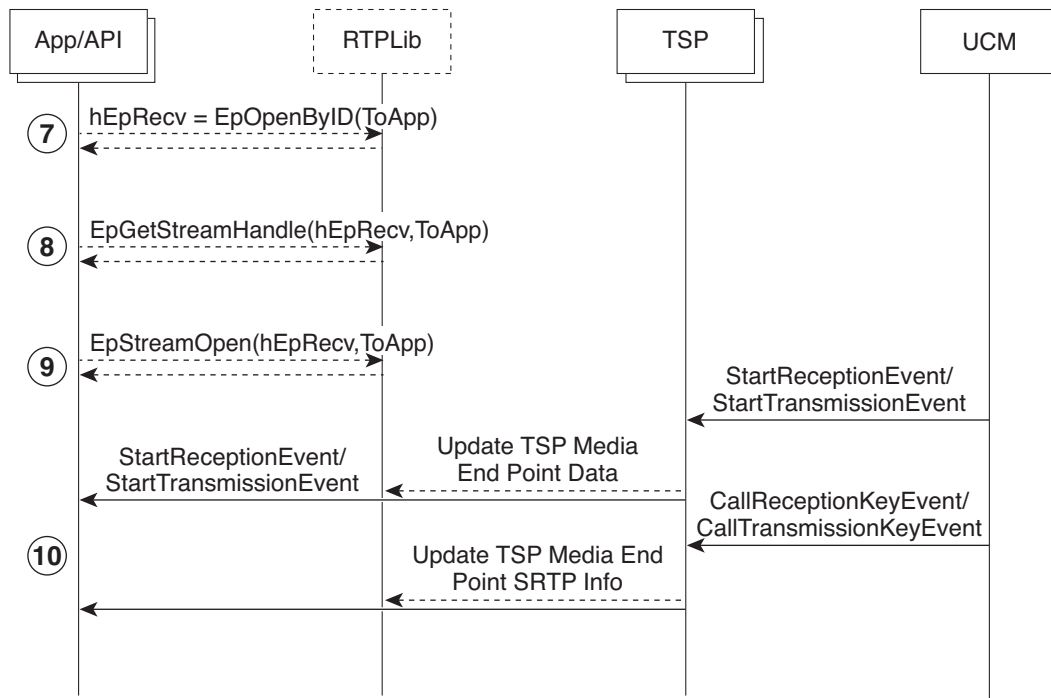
App/API

RTPLib

TSP

UCM

7

hEpRecv = EpOpenByID(ToApp)

8

EpGetStreamHandle(hEpRecv,ToApp)

9

EpStreamOpen(hEpRecv,ToApp)

StartReceptionEvent/
StartTransmissionEvent

StartReceptionEvent/
StartTransmissionEvent

Update TSP Media
End Point Data

CallReceptionKeyEvent/
CallTransmissionKeyEvent

10

Update TSP Media End
Point SRTP Info